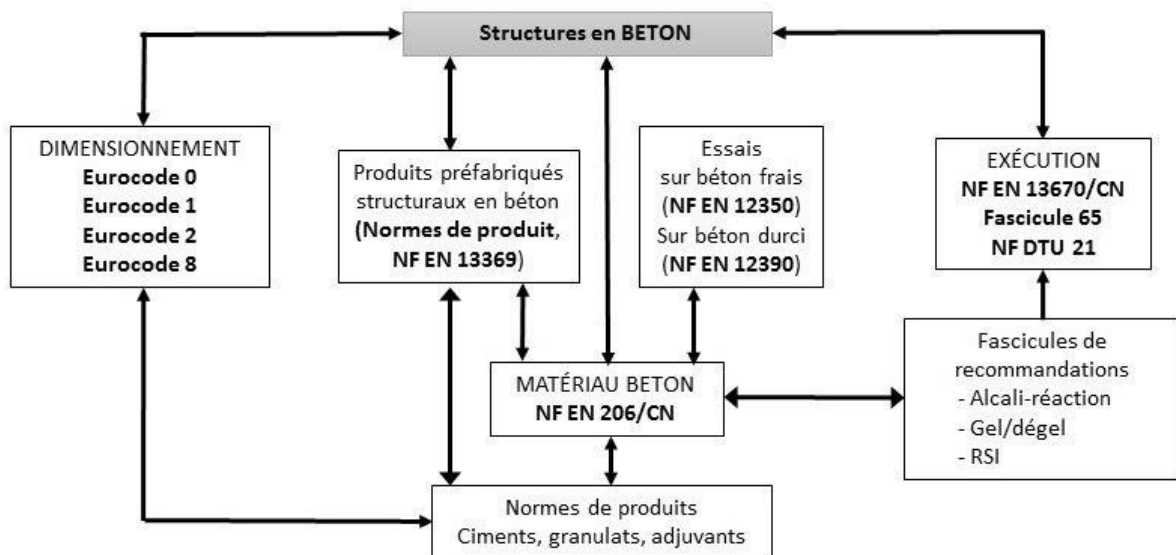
Structures en BETON

DIMENSIONNEMENT
Eurocode 0
Eurocode 1
Eurocode 2
Eurocode 8

Produits préfabriqués structuraux en béton (Normes de produit, NF EN 13369)

Essais sur béton frais (NF EN 12350) Sur béton durci (NF EN 12390)

EXÉCUTION
NF EN 13670/CN
Fascicule 65
NF DTU 21

MATÉRIAU BETON
NF EN 206/CN

Fascicules de recommandations
- Alcali-réaction
- Gel/dégel
- RSI

Normes de produits
Ciments, granulats, adjuvants